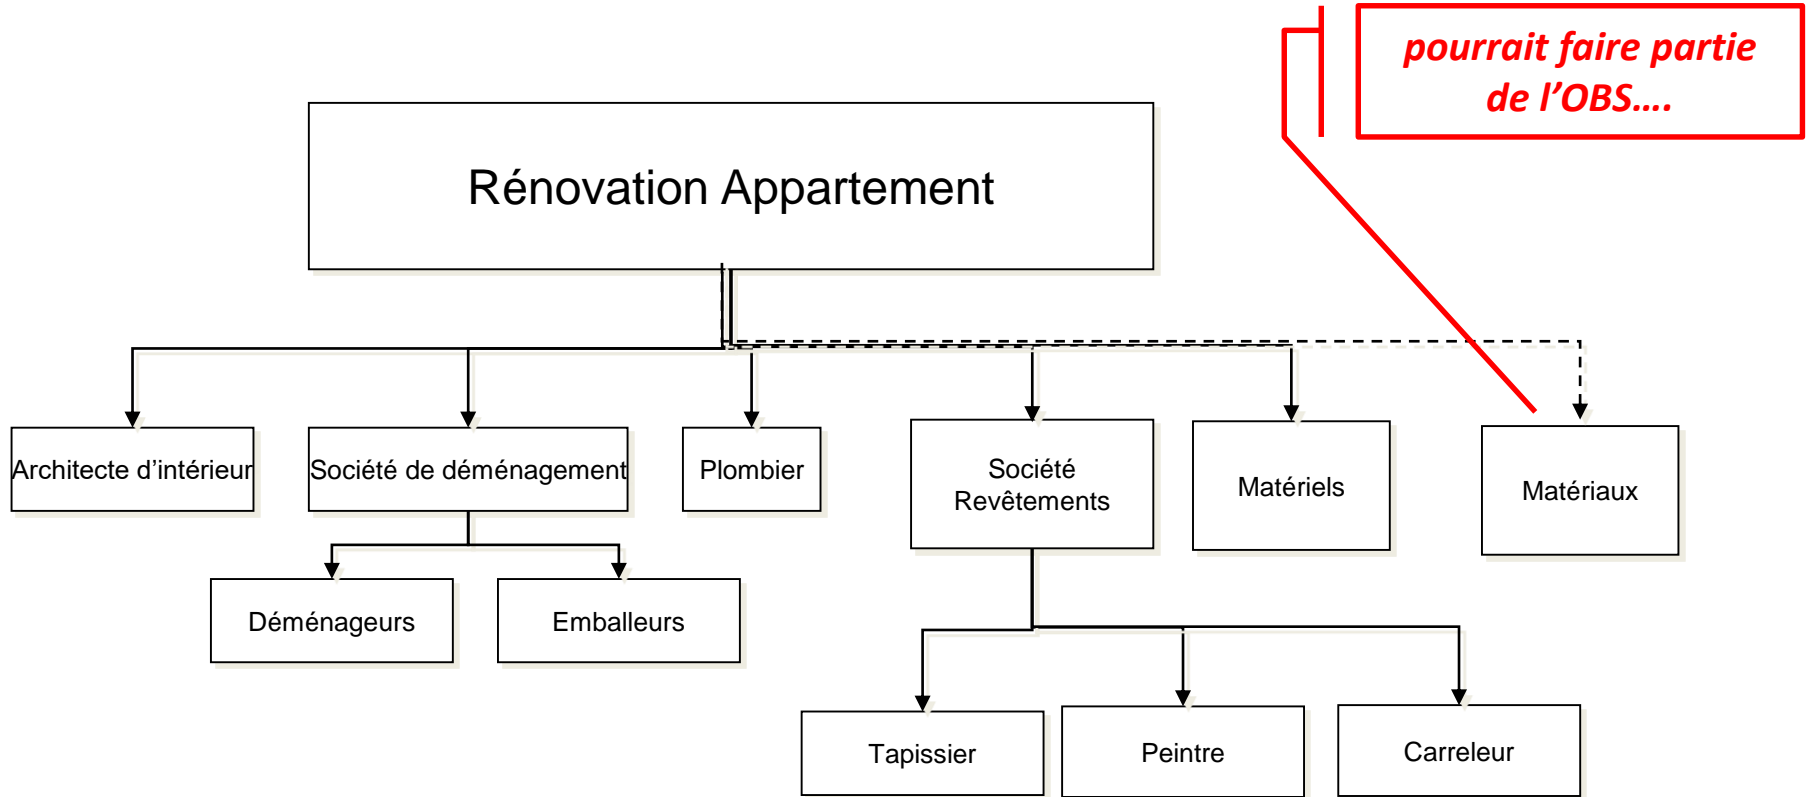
pourrait faire partie de l’OBS….

Rénovation Appartement

Architecte d’intérieur

Société de déménagement

Plombier

Société Revêtements

Matériels

Matériaux

Déménageurs

Emballeurs

Tapissier

Peintre

Carreleur